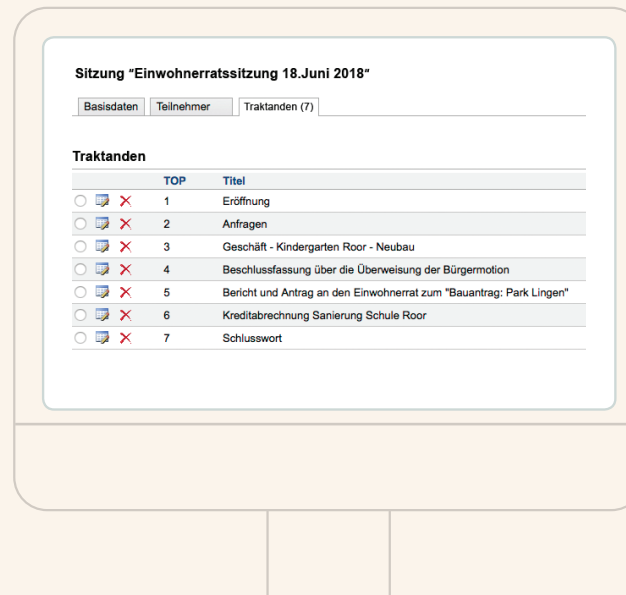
Sitzung “Einwohnerratssitzung 18.Juni 2018“

Basisdaten | Teilnehmer | Traktanden (7)

Traktanden

| | TOP | Titel |
|---|---|---|
| | 1 | Eröffnung |
| | 2 | Anfragen |
| | 3 | Geschäft - Kindergarten Roor - Neubau |
| | 4 | Beschlussfassung über die Überweisung der Bürgermotion |
| | 5 | Bericht und Antrag an den Einwohnerrat zum "Bauantrag: Park Lingen" |
| | 6 | Kreditabrechnung Sanierung Schule Roor |
| | 7 | Schlusswort |